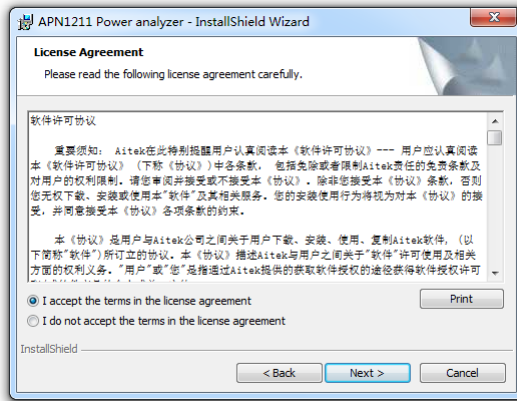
APN1211 Power analyzer - InstallShield Wizard

License Agreement

Please read the following license agreement carefully.

软件许可协议

重要须知： Aitek在此特别提醒用户认真阅读本《软件许可协议》--- 用户应认真阅读本《软件许可协议》（下称《协议》）中各条款， 包括免除或者限制Aitek责任的免责条款及对用户的权利限制。请您审阅并接受或不接受本《协议》。除非您接受本《协议》条款，否则您无权下载、安装或使用本"软件"及其相关服务。您的安装使用行为将视为对本《协议》的接受，并同意接受本《协议》各项条款的约束。

本《协议》是用户与Aitek公司之间关于用户下载、安装、使用、复制Aitek软件，（以下简称"软件"）所订立的协议。本《协议》描述Aitek与用户之间关于"软件"许可使用及相关方面的权利义务。"用户"或"您"是指通过Aitek提供的获取软件授权的途径获得软件授权许可

I accept the terms in the license agreement

I do not accept the terms in the license agreement

Print

InstallShield

< Back

Next >

Cancel